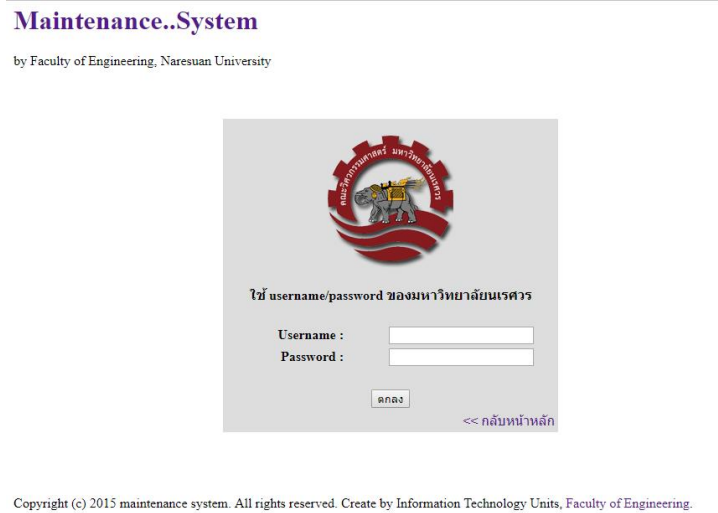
Maintenance..System

by Faculty of Engineering, Naresuan University

คณะวิศวกรรมศาสตร์ มหาวิทยาลัยนเรศวร

ใช้ username/password ของมหาวิทยาลัยนเรศวร

Username :

Password :

ตกลง

<< กลับหน้าหลัก

Copyright (c) 2015 maintenance system. All rights reserved. Create by Information Technology Units, Faculty of Engineering.